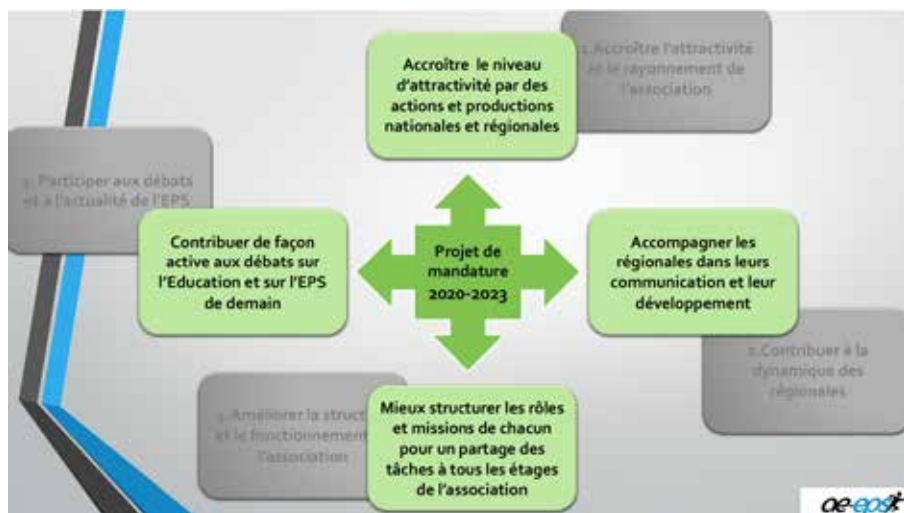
Accroître le niveau d'attractivité par des actions et productions nationales et régionales

1. Accroître l'attractivité et le rayonnement de l'association

7. Participer aux débats et à l'actualité de l'EPS

Contribuer de façon active aux débats sur l'Education et sur l'EPS de demain

Projet de mandature 2020-2023

Accompagner les régionales dans leurs communication et leur développement

2. Contribuer à la dynamique des régionales

3. Améliorer la structure et le fonctionnement de l'association

Mieux structurer les rôles et missions de chacun pour un partage des tâches à tous les étages de l'association

ae-eps